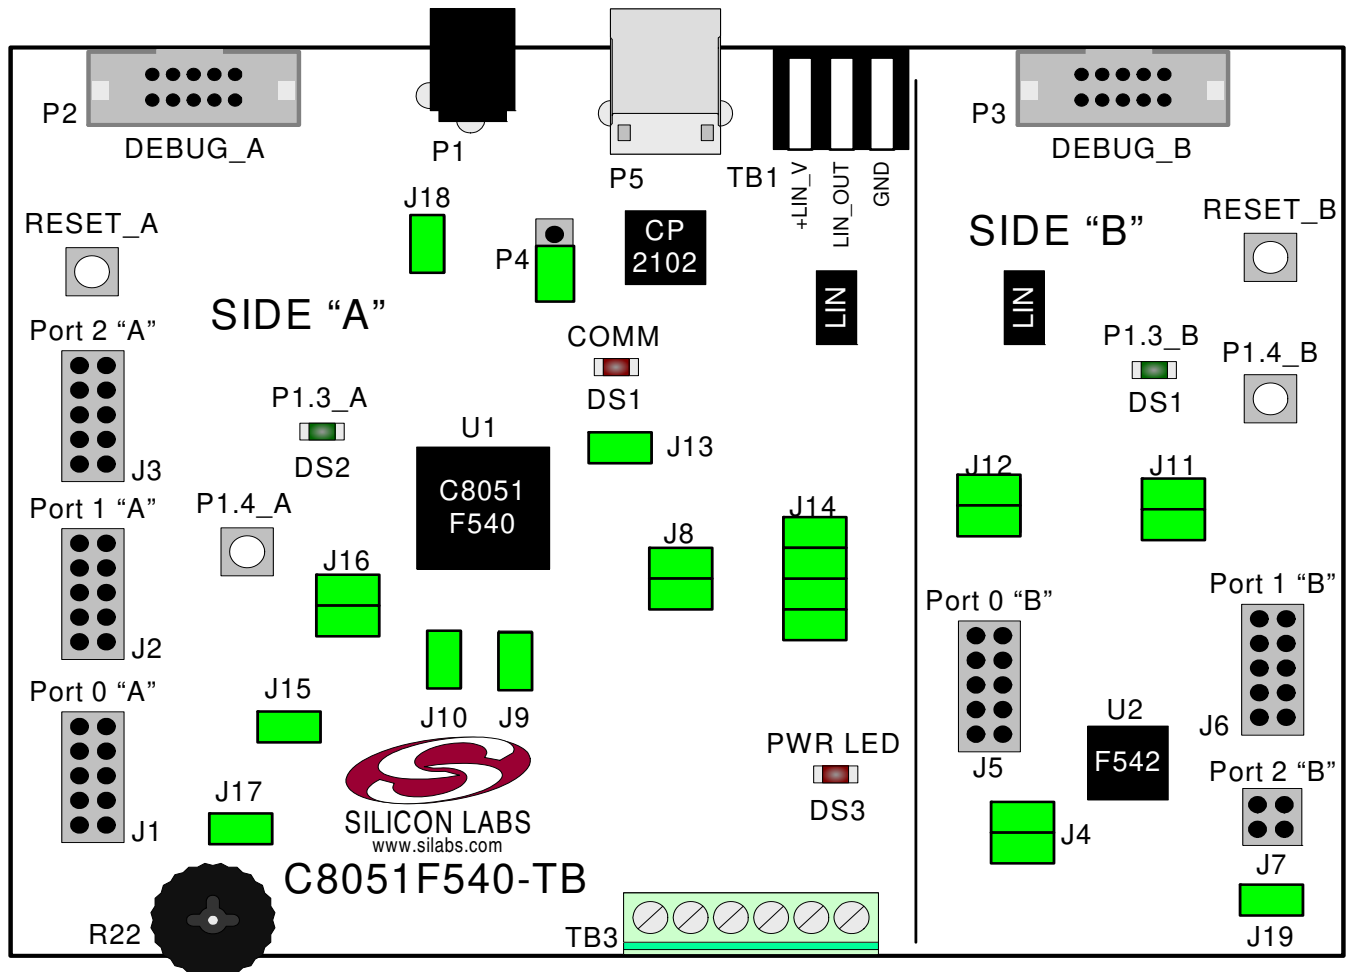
P2
DEBUG_A
P1
P5
TB1
+LIN_V
LIN_OUT
GND
P3
DEBUG_B
RESET_A
J18
P4
CP 2102
SIDE “B”
RESET_B
LIN
LIN
SIDE “A”
Port 2 “A”
COMM
P1.3_B
P1.4_B
DS1
DS1
P1.3_A
U1
J13
DS2
J3
J12
J11
Port 1 “A”
P1.4_A
C8051 F540
J14
J8
J16
Port 0 “B”
Port 1 “B”
J2
Port 0 “A”
J15
U2
J10
J9
J6
PWR LED
J5
F542
Port 2 “B”
DS3
J17
J4
J1
SILICON LABS
www.silabs.com
J7
C8051F540-TB
R22
TB3
J19